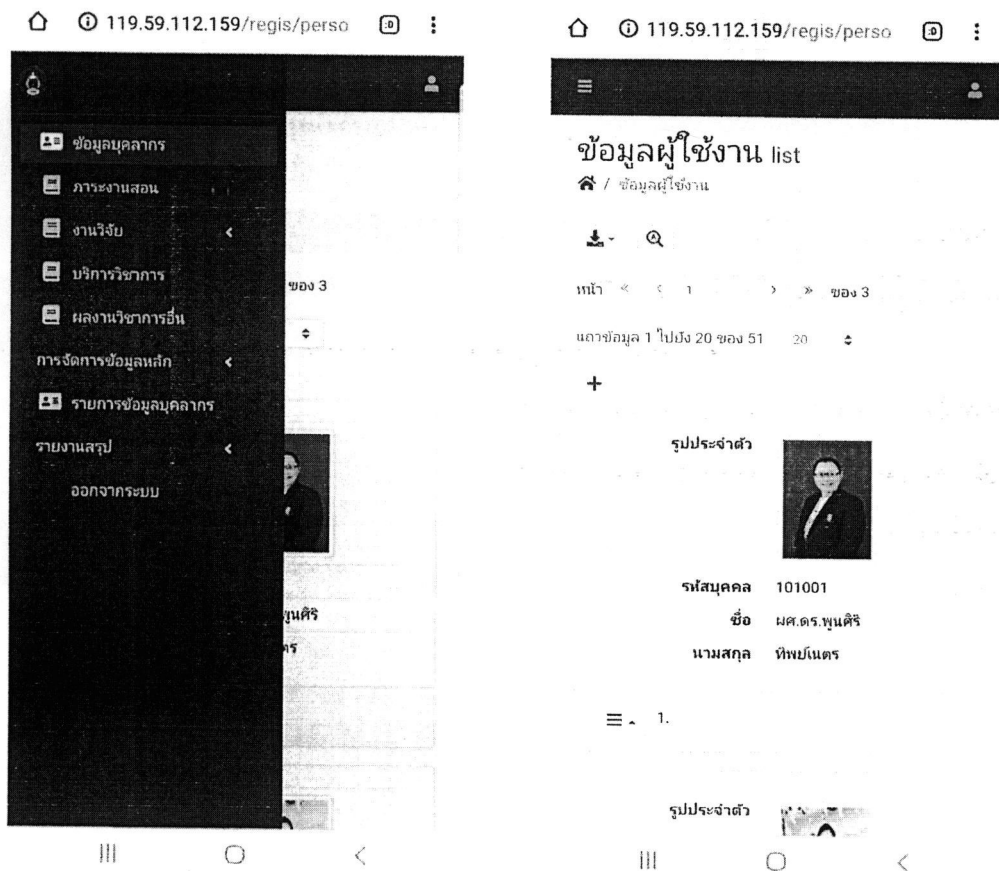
119.59.112.159/regis/perso

ข้อมูลบุคลากร
ภาระงานสอน
งานวิจัย
บริการวิชาการ
ผลงานวิชาการอื่น
การจัดการข้อมูลหลัก
รายการข้อมูลบุคลากร
รายงานสรุป
ออกจากระบบ

ของ 3

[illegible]ูนศิริ
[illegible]ตร

119.59.112.159/regis/perso

ข้อมูลผู้ใช้งาน list
/ ข้อมูลผู้ใช้งาน

หน้า « ‹ 1 › » ของ 3

แถวข้อมูล 1 ไปยัง 20 ของ 51 20

+

รูปประจำตัว

รหัสบุคคล 101001
ชื่อ ผศ.ดร.พูนศิริ
นามสกุล ทิพย์เนตร

1.

รูปประจำตัว